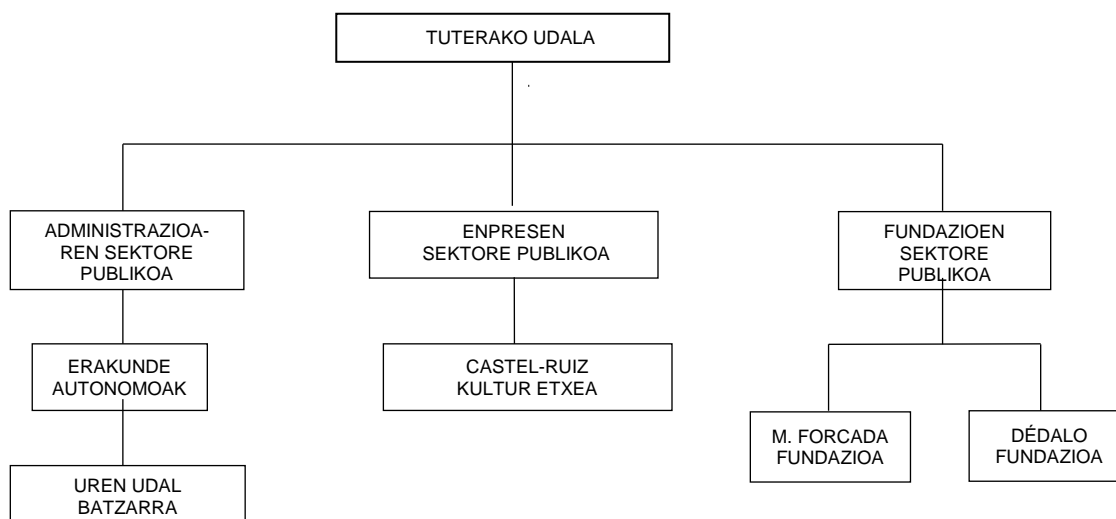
TUTERAKO UDALA

ADMINISTRAZIOAREN SEKTORE PUBLIKOA

ENPRESEN SEKTORE PUBLIKOA

FUNDAZIOEN SEKTORE PUBLIKOA

ERAKUNDE AUTONOMOAK

CASTEL-RUIZ KULTUR ETXEA

M. FORCADA FUNDAZIOA

DÉDALO FUNDAZIOA

UREN UDAL BATZARRA